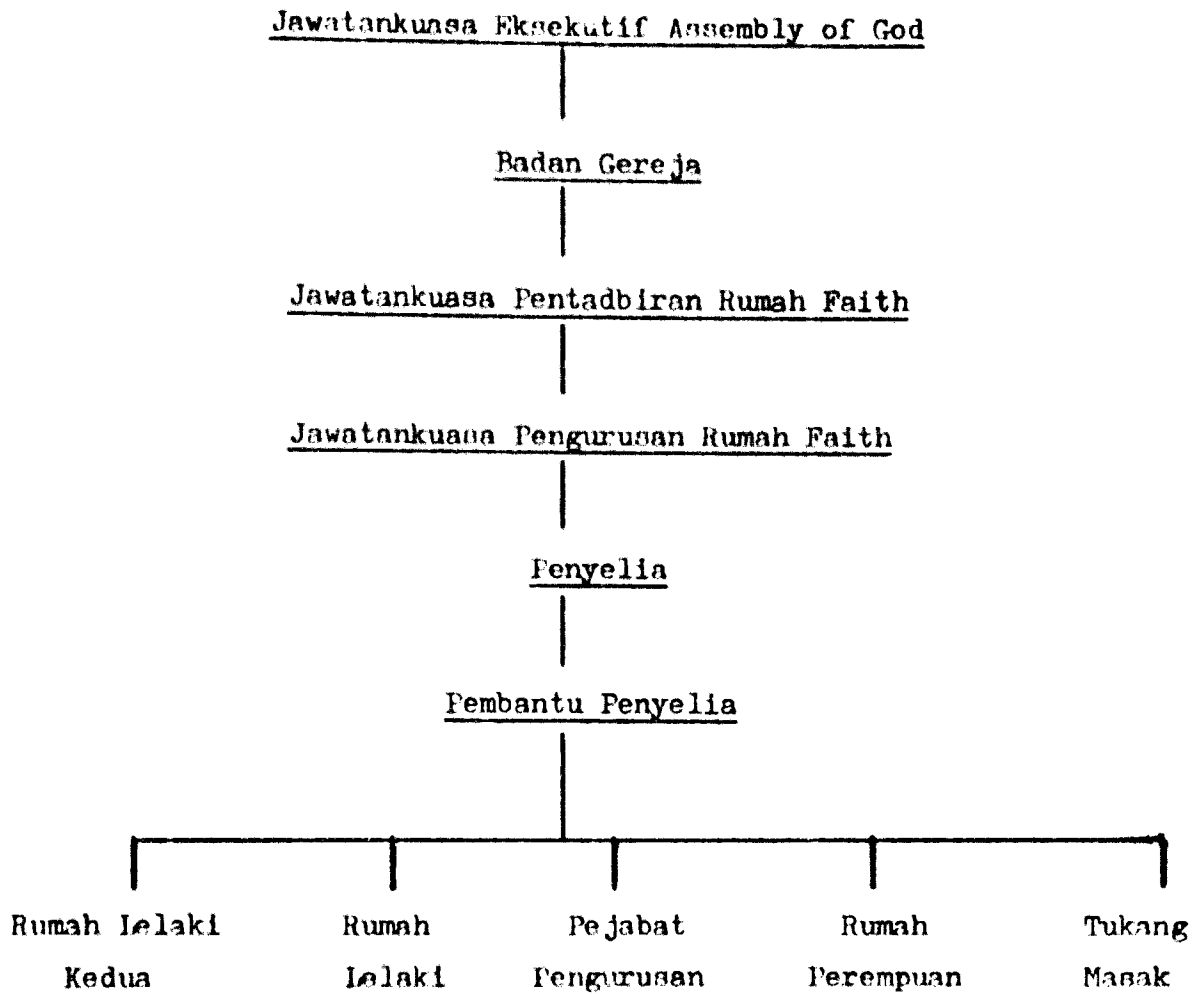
Jawatankuasa Eksekutif Assembly of God

Badan Gereja

Jawatankuasa Pentadbiran Rumah Faith

Jawatankuasa Pengurusan Rumah Faith

Penyelia

Pembantu Penyelia

Rumah Lelaki Kedua

Rumah Lelaki

Pejabat Pengurusan

Rumah Perempuan

Tukang Masak